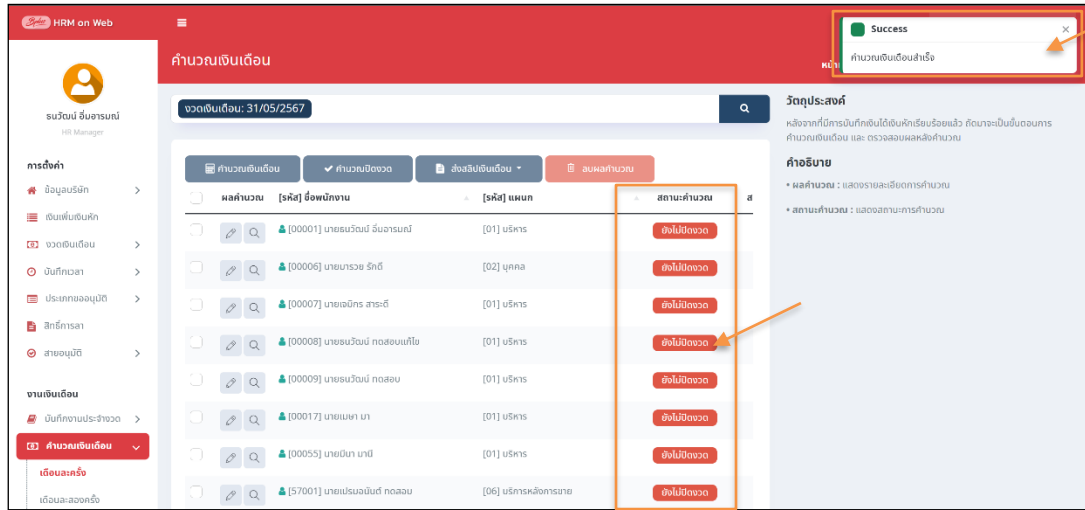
HRM on Web

ธนวัฒน์ อิ่มอารมณ์
HR Manager

การตั้งค่า
ข้อมูลบริษัท
เงินเพิ่มเงินหัก
งวดเงินเดือน
บันทึกเวลา
ประเภทขออนุมัติ
สิทธิ์การลา
สายอนุมัติ

งานเงินเดือน
บันทึกงานประจำงวด
คำนวณเงินเดือน
เดือนละครั้ง
เดือนละสองครั้ง

คำนวณเงินเดือน

งวดเงินเดือน: 31/05/2567

คำนวณเงินเดือน | คำนวณปิดงวด | ส่งสลิปเงินเดือน | ลบผลคำนวณ

| | ผลคำนวณ | [รหัส] ชื่อพนักงาน | [รหัส] แผนก | สถานะคำนวณ | ส |
|---|---|---|---|---|---|
| | | [00001] นายธนวัฒน์ อิ่มอารมณ์ | [01] บริหาร | ยังไม่ปิดงวด | |
| | | [00006] นายบารวย รักดี | [02] บุคคล | ยังไม่ปิดงวด | |
| | | [00007] นายเจนิทร สาระดี | [01] บริหาร | ยังไม่ปิดงวด | |
| | | [00008] นายธนวัฒน์ ทดสอบแก้ไข | [01] บริหาร | ยังไม่ปิดงวด | |
| | | [00009] นายธนวัฒน์ ทดสอบ | [01] บริหาร | ยังไม่ปิดงวด | |
| | | [00017] นายเมษา มา | [01] บริหาร | ยังไม่ปิดงวด | |
| | | [00055] นายมีนา มามี | [01] บริหาร | ยังไม่ปิดงวด | |
| | | [57001] นายเปรมอนันต์ ทดสอบ | [06] บริการหลังการขาย | ยังไม่ปิดงวด | |

Success
คำนวณเงินเดือนสำเร็จ

วัตถุประสงค์
หลังจากที่มีการบันทึกเงินได้เงินหักเรียบร้อยแล้ว ถัดมาจะเป็นขั้นตอนการคำนวณเงินเดือน และ ตรวจสอบผลหลังคำนวณ

คำอธิบาย
• ผลคำนวณ : แสดงรายละเอียดการคำนวณ
• สถานะคำนวณ : แสดงสถานะการคำนวณ